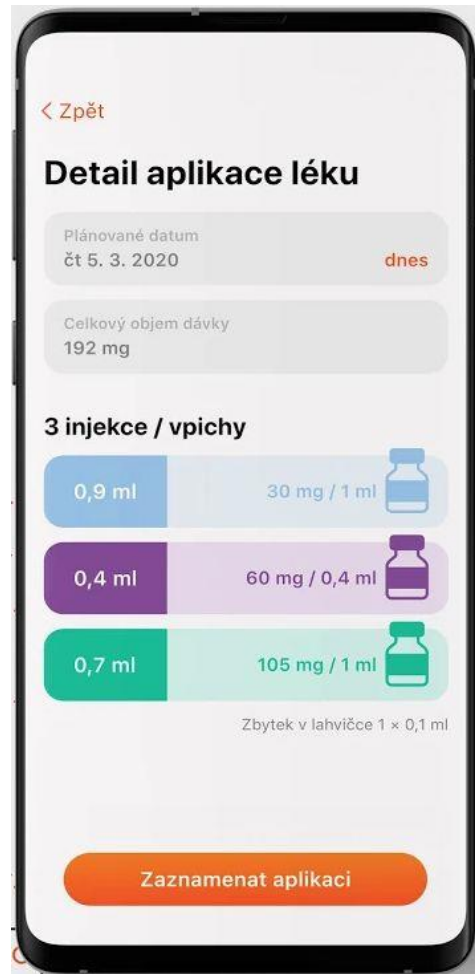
< Zpět

Detail aplikace léku

Plánované datum
čt 5. 3. 2020
dnes

Celkový objem dávky
192 mg

3 injekce / vpichy

0,9 ml
30 mg / 1 ml

0,4 ml
60 mg / 0,4 ml

0,7 ml
105 mg / 1 ml

Zbytek v lahvičce 1 × 0,1 ml

Zaznamenat aplikaci